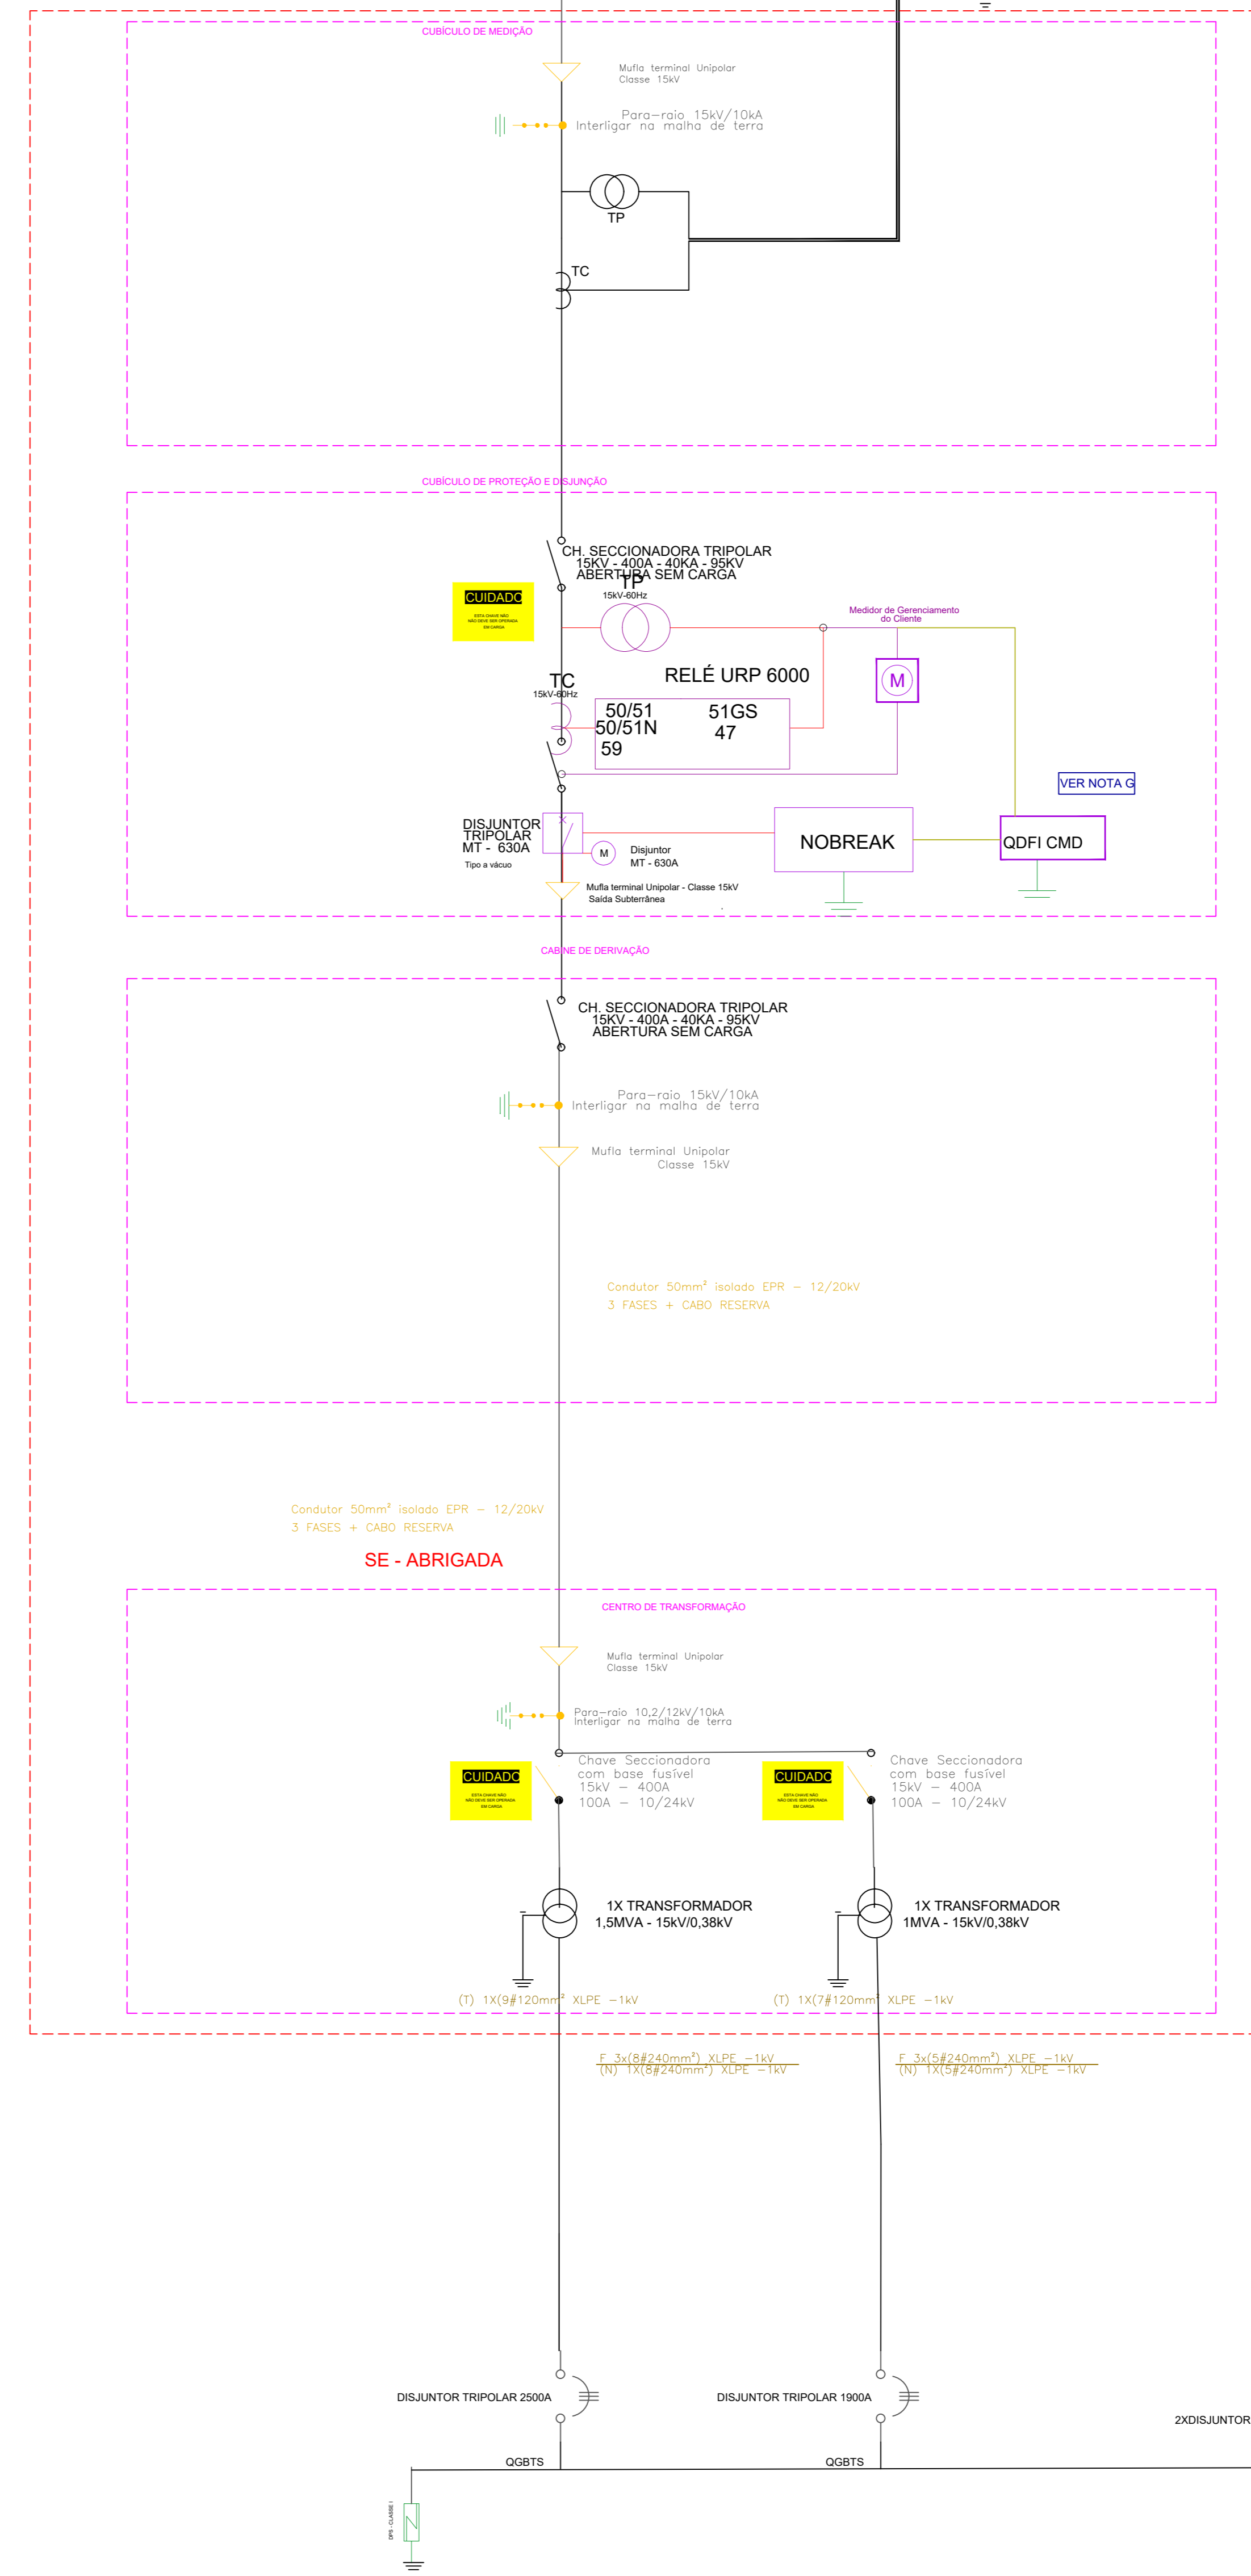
CUBÍCULO DE MEDIÇÃO

Mufla terminal Unipolar
Classe 15kV

Para–raio 15kV/10kA
Interligar na malha de terra

TP

TC

CUBÍCULO DE PROTEÇÃO E DISJUNÇÃO

CH. SECCIONADORA TRIPOLAR
15KV - 400A - 40KA - 95KV
ABERTURA SEM CARGA

CUIDADO
ESTA CHAVE NÃO NÃO DEVE SER OPERADA SEM CARGA

TP
15kV-60Hz

Medidor de Gerenciamento do Cliente

M

RELÉ URP 6000

TC
15kV-60Hz

50/51
50/51N
59
51GS
47

VER NOTA G

DISJUNTOR TRIPOLAR MT - 630A
Tipo a vácuo

M
Disjuntor MT - 630A

NOBREAK

QDFI CMD

Mufla terminal Unipolar - Classe 15kV
Saída Subterrânea

CABINE DE DERIVAÇÃO

CH. SECCIONADORA TRIPOLAR
15KV - 400A - 40KA - 95KV
ABERTURA SEM CARGA

Para–raio 15kV/10kA
Interligar na malha de terra

Mufla terminal Unipolar
Classe 15kV

Condutor 50mm² isolado EPR – 12/20kV
3 FASES + CABO RESERVA

Condutor 50mm² isolado EPR – 12/20kV
3 FASES + CABO RESERVA

SE - ABRIGADA

CENTRO DE TRANSFORMAÇÃO

Mufla terminal Unipolar
Classe 15kV

Para–raio 10,2/12kV/10kA
Interligar na malha de terra

CUIDADO
ESTA CHAVE NÃO NÃO DEVE SER OPERADA SEM CARGA

Chave Seccionadora com base fusível 15kV – 400A 100A – 10/24kV

CUIDADO
ESTA CHAVE NÃO NÃO DEVE SER OPERADA SEM CARGA

Chave Seccionadora com base fusível 15kV – 400A 100A – 10/24kV

1X TRANSFORMADOR
1,5MVA - 15kV/0,38kV

1X TRANSFORMADOR
1MVA - 15kV/0,38kV

(T) 1X(9#120mm² XLPE –1kV

(T) 1X(7#120mm² XLPE –1kV

F 3x(8#240mm²) XLPE –1kV
(N) 1X(8#240mm²) XLPE –1kV

F 3x(5#240mm²) XLPE –1kV
(N) 1X(5#240mm²) XLPE –1kV

DISJUNTOR TRIPOLAR 2500A

DISJUNTOR TRIPOLAR 1900A

2XDISJUNTOR

QGBTS

QGBTS

DPS - CLASSE I